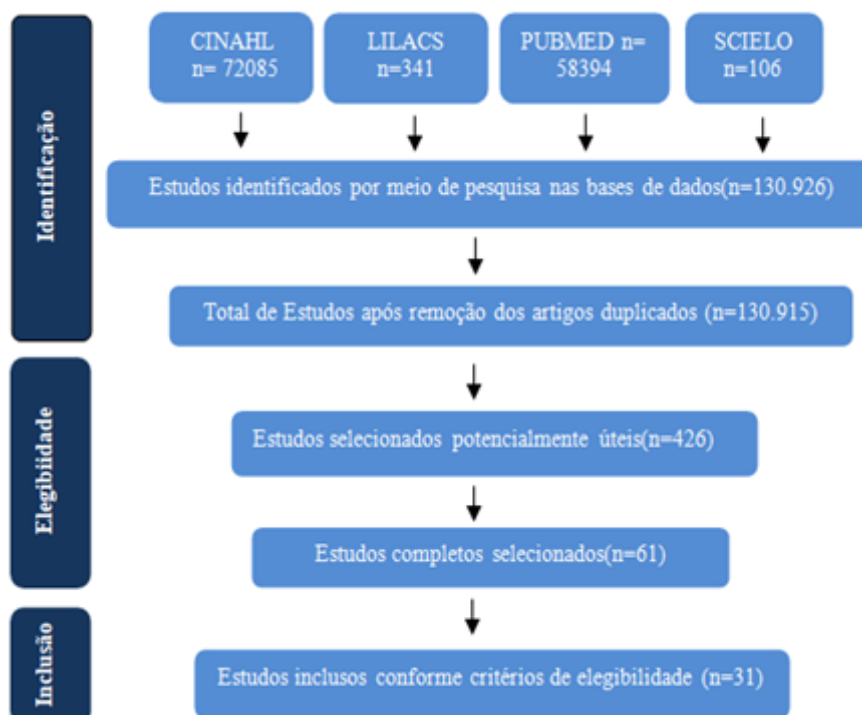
Identificação

CINAHL n= 72085

LILACS n=341

PUBMED n= 58394

SCIELO n=106

Estudos identificados por meio de pesquisa nas bases de dados(n=130.926)

Total de Estudos após remoção dos artigos duplicados (n=130.915)

Elegibilidade

Estudos selecionados potencialmente úteis(n=426)

Estudos completos selecionados(n=61)

Inclusão

Estudos inclusos conforme critérios de elegibilidade (n=31)